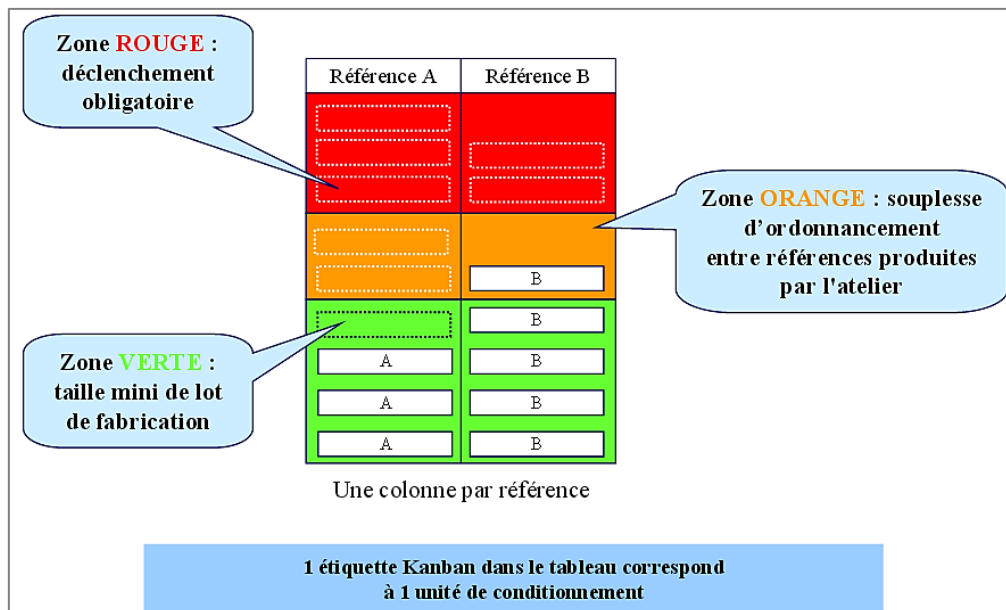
Zone ROUGE : déclenchement obligatoire

| Référence A | Référence B |
|---|---|
| | |
| | B |
| | B |
| A | B |
| A | B |
| A | B |

Zone ORANGE : souplesse d'ordonnancement entre références produites par l'atelier

Zone VERTE : taille mini de lot de fabrication

Une colonne par référence

1 étiquette Kanban dans le tableau correspond à 1 unité de conditionnement